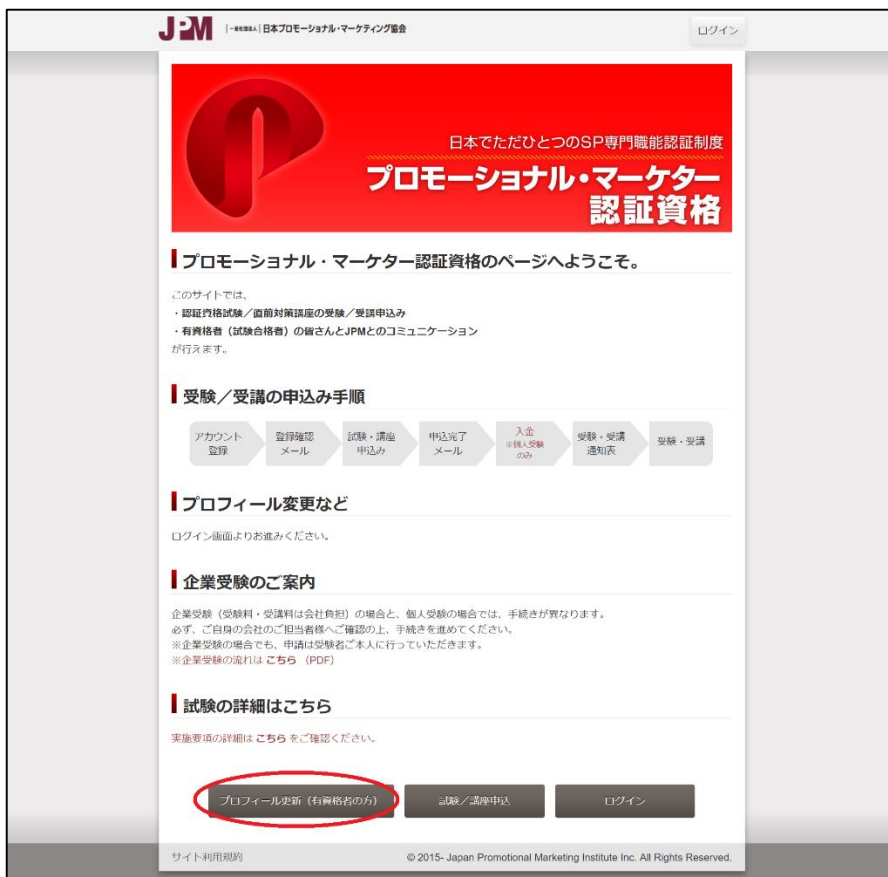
JPM | 一般社団法人 日本プロモーショナル・マーケティング協会

ログイン

日本でただひとつのSP専門職能認証制度
プロモーショナル・マーケター認証資格

プロモーショナル・マーケター認証資格のページへようこそ。

このサイトでは、
・認証資格試験／直前対策講座の受験／受講申込み
・有資格者（試験合格者）の皆さんとJPMとのコミュニケーション
が行えます。

受験／受講の申込み手順

アカウント登録 → 登録確認メール → 試験・講座申込み → 申込完了メール → 入金 ※個人受験のみ → 受験・受講通知表 → 受験・受講

プロフィール変更など

ログイン画面よりお進みください。

企業受験のご案内

企業受験（受験料・受講料は会社負担）の場合と、個人受験の場合では、手続きが異なります。
必ず、ご自身の会社のご担当者様へご確認の上、手続きを進めてください。
※企業受験の場合でも、申請は受験者ご本人に行っていただきます。
※企業受験の流れは こちら（PDF）

試験の詳細はこちら

実施要項の詳細は こちら をご確認ください。

プロフィール更新（有資格者の方）

試験／講座申込

ログイン

サイト利用規約

© 2015- Japan Promotional Marketing Institute Inc. All Rights Reserved.